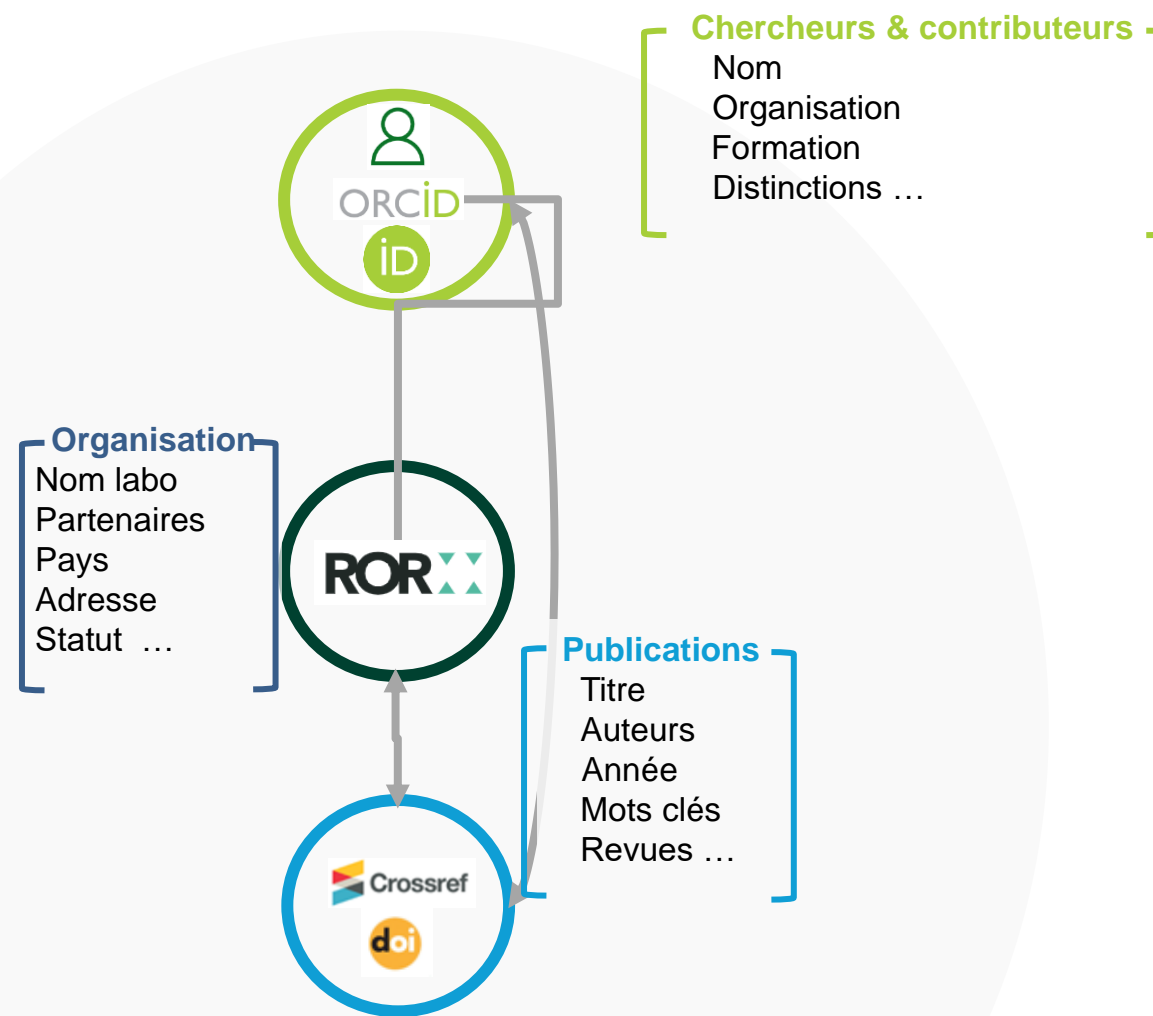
Chercheurs & contributeurs
Nom
Organisation
Formation
Distinctions …

ORCID
iD

Organisation
Nom labo
Partenaires
Pays
Adresse
Statut …

ROR

Publications
Titre
Auteurs
Année
Mots clés
Revues …

Crossref
doi